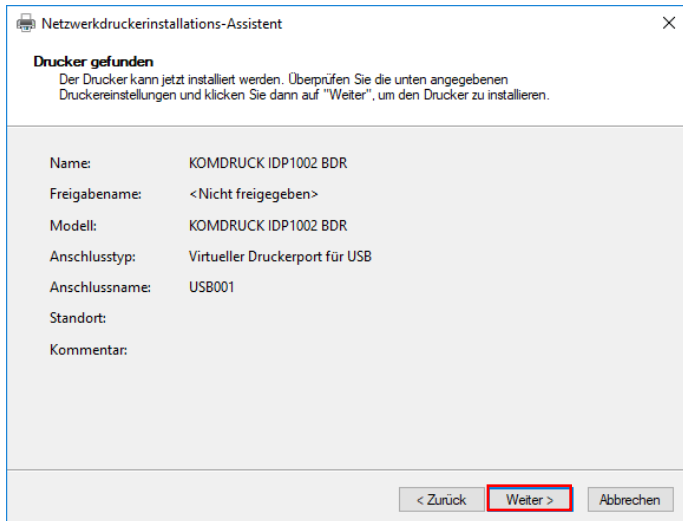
Netzwerkdruckerinstallations-Assistent

×

Drucker gefunden

Der Drucker kann jetzt installiert werden. Überprüfen Sie die unten angegebenen Druckereinstellungen und klicken Sie dann auf "Weiter", um den Drucker zu installieren.

| | |
|---|---|
| Name: | KOMDRUCK IDP1002 BDR |
| Freigabename: | <Nicht freigegeben> |
| Modell: | KOMDRUCK IDP1002 BDR |
| Anschlusstyp: | Virtueller Druckerport für USB |
| Anschlussname: | USB001 |
| Standort: | |
| Kommentar: | |

< Zurück

Weiter >

Abbrechen